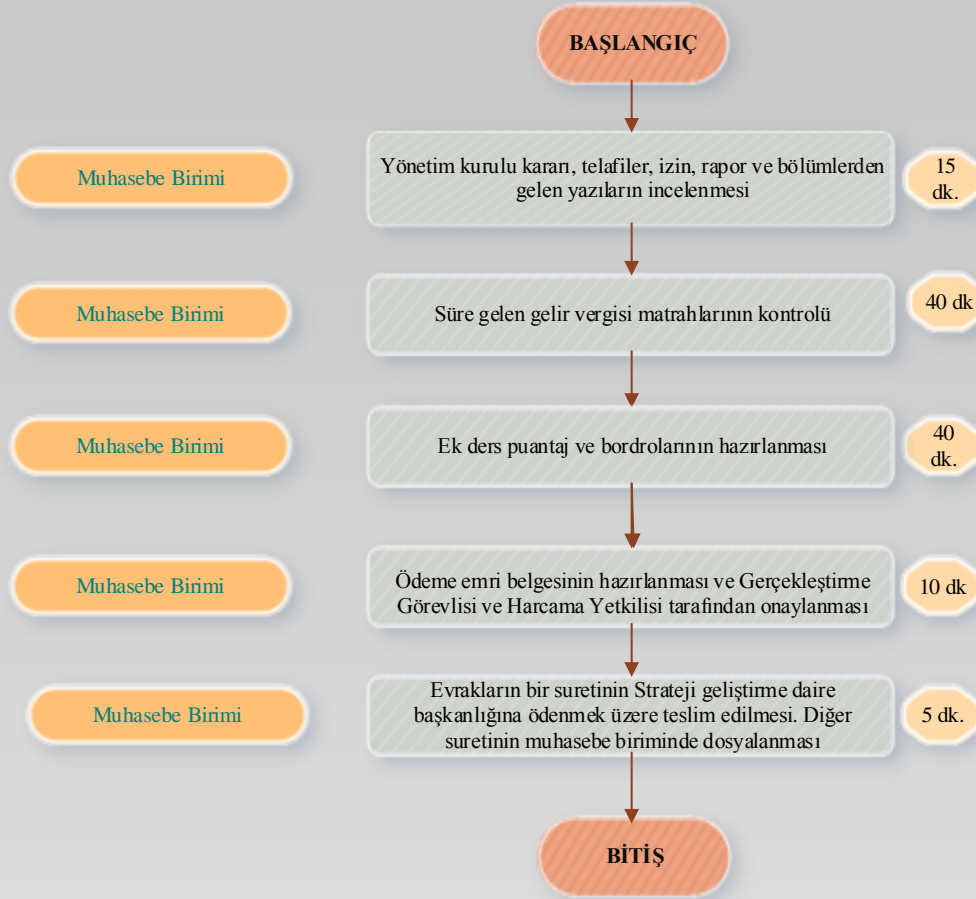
BAŞLANGIÇ

Muhasebe Birimi

Yönetim kurulu kararı, telafiler, izin, rapor ve bölümlerden gelen yazıların incelenmesi

15 dk.

Muhasebe Birimi

Süre gelen gelir vergisi matrahlarının kontrolü

40 dk

Muhasebe Birimi

Ek ders puantaj ve bordrolarının hazırlanması

40 dk.

Muhasebe Birimi

Ödeme emri belgesinin hazırlanması ve Gerçekleştirme Görevlisi ve Harcama Yetkilisi tarafından onaylanması

10 dk

Muhasebe Birimi

Evrakların bir suretinin Strateji geliştirme daire başkanlığına ödenmek üzere teslim edilmesi. Diğer suretinin muhasebe biriminde dosyalanması

5 dk.

BİTİŞ